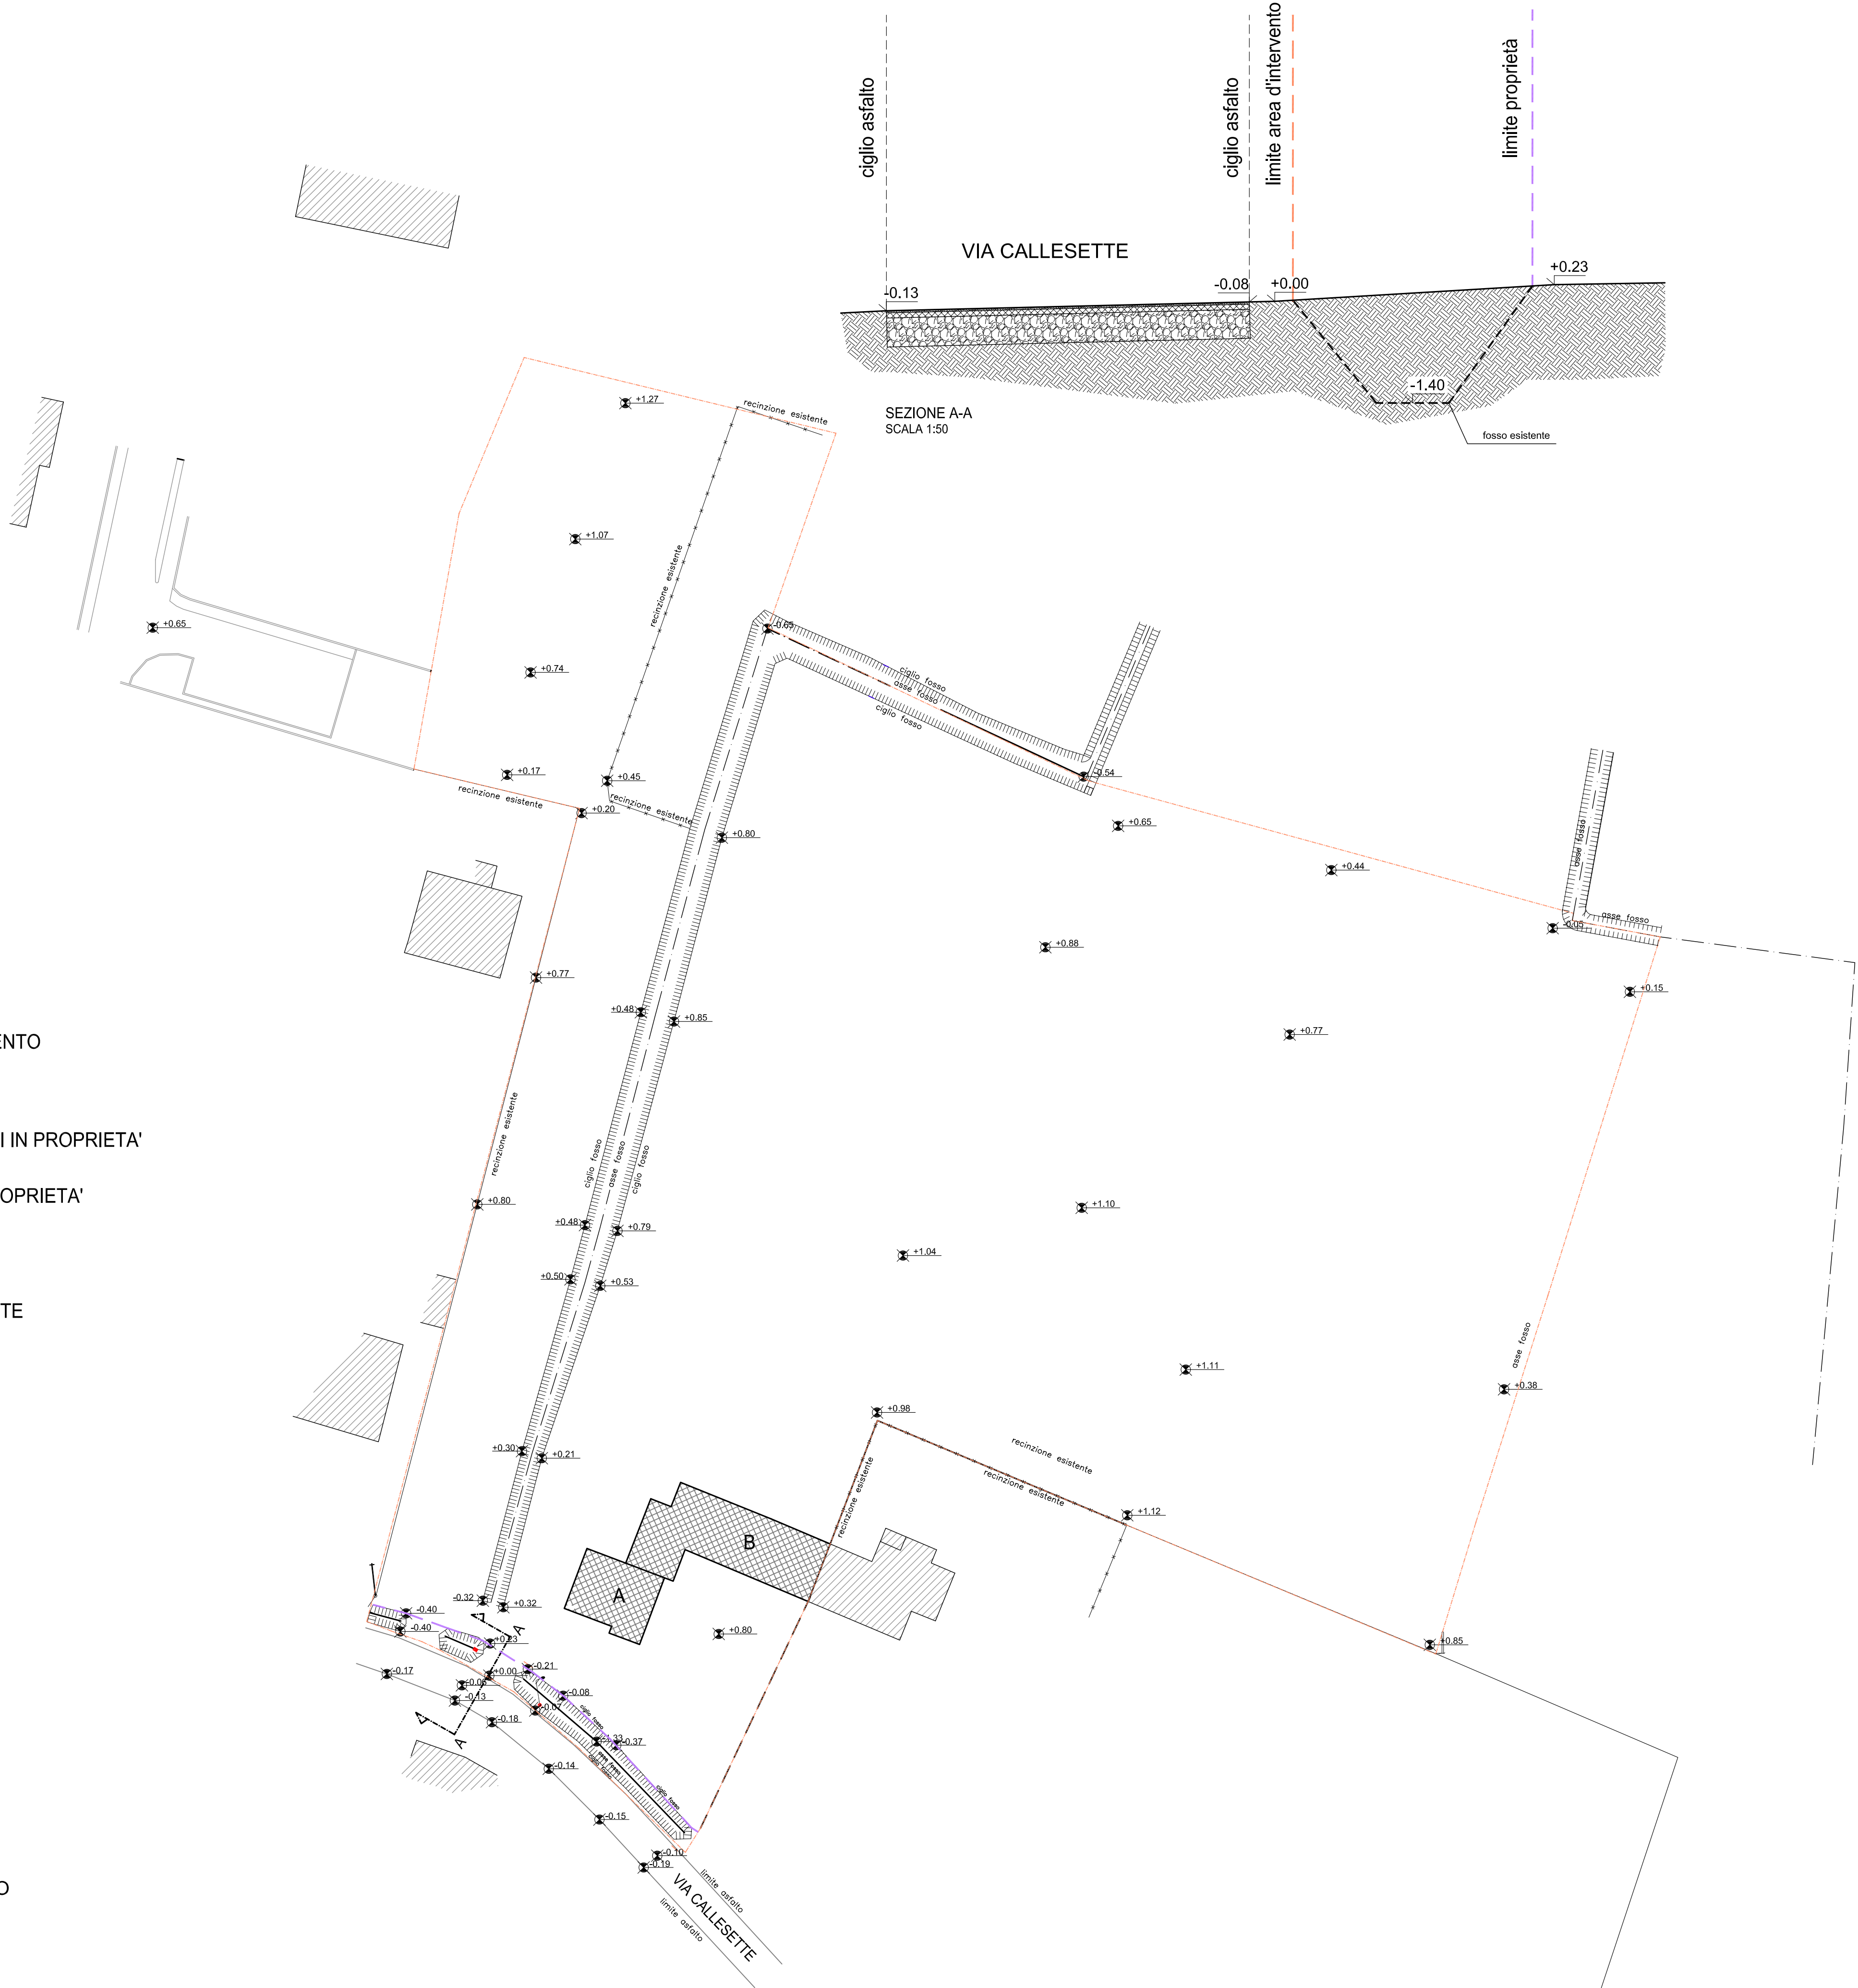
ciglio asfalto
ciglio asfalto
limite area d'intervento
limite proprietà

VIA CALLESETTE

-0.13
-0.08
+0.00
+0.23
-1.40

SEZIONE A-A
SCALA 1:50

fosso esistente

+1.27
recinzione esistente
+1.07
recinzione esistente
+0.65
+0.74
-0.69
ciglio fosso
asse fosso
ciglio fosso
+0.17
+0.45
-0.54
recinzione esistente
+0.20
recinzione esistente
+0.80
+0.65
+0.44
asse fosso
asse fosso
-0.05
+0.88
+0.77
+0.15
+0.48
+0.85
+0.77

ENTO

I IN PROPRIETA'

OPRIETA'

TE

recinzione esistente
ciglio fosso
asse fosso
ciglio fosso
+0.80
+1.10
+0.48
+0.79
+1.04
+0.50
+0.53
+1.11
asse fosso
+0.38
+0.98
+0.30
+0.21
recinzione esistente
recinzione esistente
recinzione esistente
+1.12
B
A
-0.32
+0.32
-0.40
-0.40
+0.23
+0.80
+0.85
A
A
-0.17
-0.21
+0.00
+0.06
-0.08
-0.13
-0.07
-0.18
-0.33
-0.37
-0.14
-0.15
-0.10
-0.19
limite asfalto
VIA CALLESETTE
limite asfalto

O